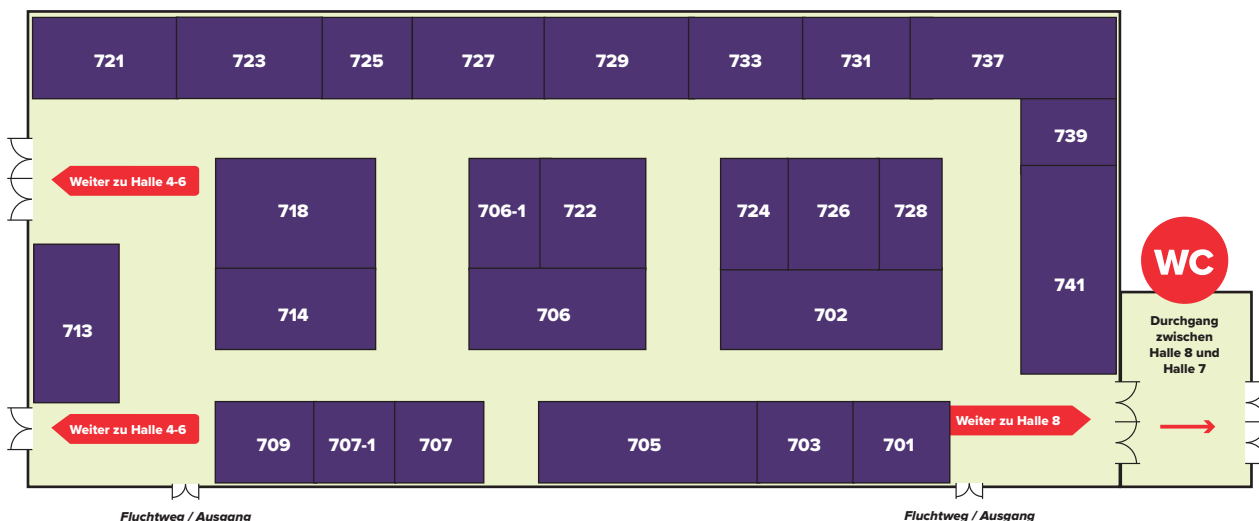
721
723
725
727
729
733
731
737
739
Weiter zu Halle 4-6
718
706-1
722
724
726
728
741
WC
713
714
706
702
Durchgang zwischen Halle 8 und Halle 7
Weiter zu Halle 4-6
709
707-1
707
705
703
701
Weiter zu Halle 8
Fluchtweg / Ausgang
Fluchtweg / Ausgang